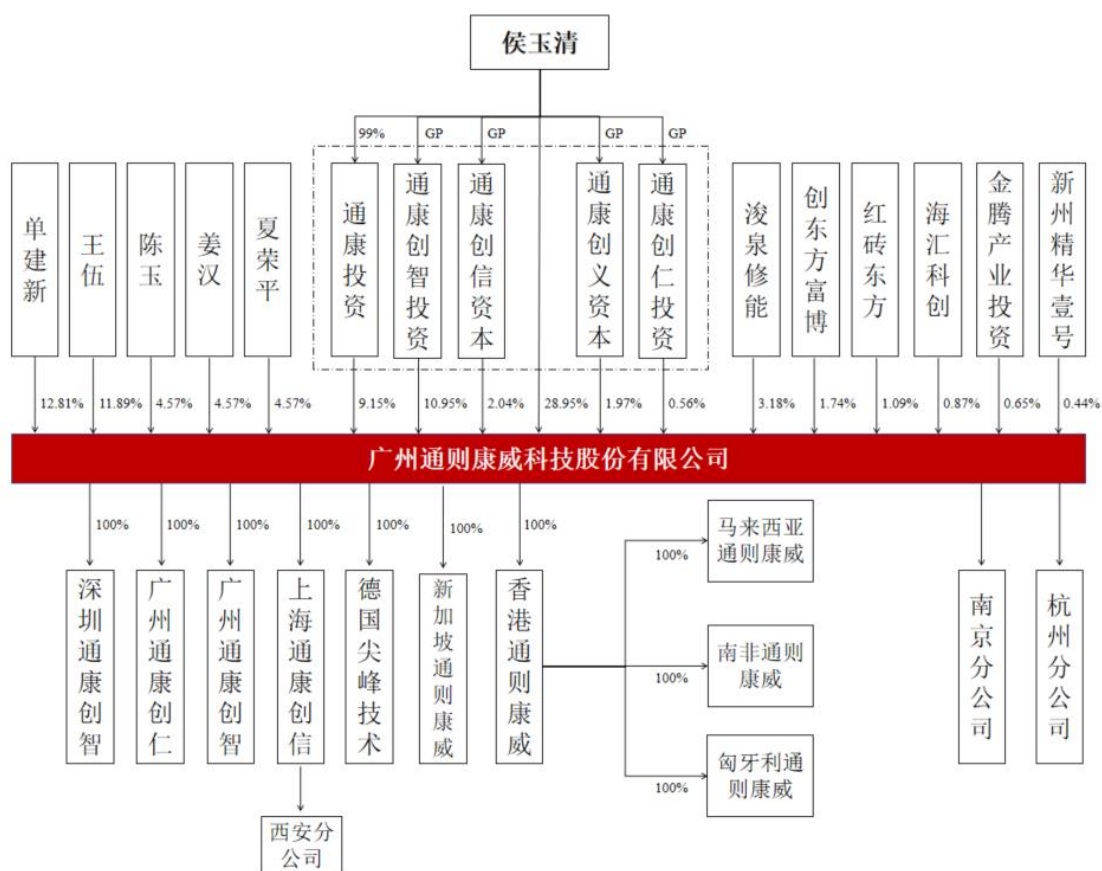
侯玉清

99% GP GP GP GP

单建新 王伍 陈玉 姜汉 夏荣平 通康投资 通康创智投资 通康创信资本 通康创义资本 通康创仁投资 浚泉修能 创东方富博 红砖东方 海汇科创 金腾产业投资 新州精华壹号

12.81% 11.89% 4.57% 4.57% 4.57% 9.15% 10.95% 2.04% 28.95% 1.97% 0.56% 3.18% 1.74% 1.09% 0.87% 0.65% 0.44%

广州通则康威科技股份有限公司

100% 100% 100% 100% 100% 100% 100%

深圳通康创智 广州通康创仁 广州通康创智 上海通康创信 德国尖峰技术 新加坡通则康威 香港通则康威 南京分公司 杭州分公司

西安分公司

100% 马来西亚通则康威
100% 南非通则康威
100% 匈牙利通则康威